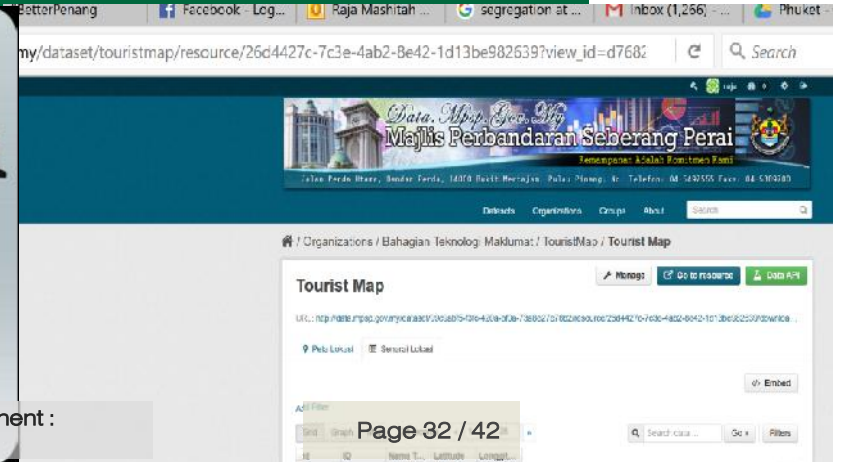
BetterPenang | Facebook - Log... | Raja Mashitah ... | segregation at ... | Inbox (1,266) - ... | Phuket -

my/dataset/touristmap/resource/26d4427c-7c3e-4ab2-8e42-1d13be982639?view_id=d7682

Search

Data.Mpsp.Gov.My
Majlis Perbandaran Seberang Perai
Kecemerlangan Adalah Komitmen Kami
Jalan Perda Utama, Bandar Perda, 14000 Bukit Mertajam, Pulau Pinang. Tel: Telefon: 04 5497555 Faks: 04 5389380

Datasets Organizations Groups About Search

/ Organizations / Bahagian Teknologi Maklumat / TouristMap / Tourist Map

Tourist Map

Manage | Go to resource | Data API

URL: http://data.mpsp.gov.my/dataset/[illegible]

Peta Lokasi | Senarai Lokasi

Embed

Add Filter

Grid Graph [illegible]

Search data ... Go » Filters

Id ID Nama T... Latitude Longit...

ment :

Page 32 / 42